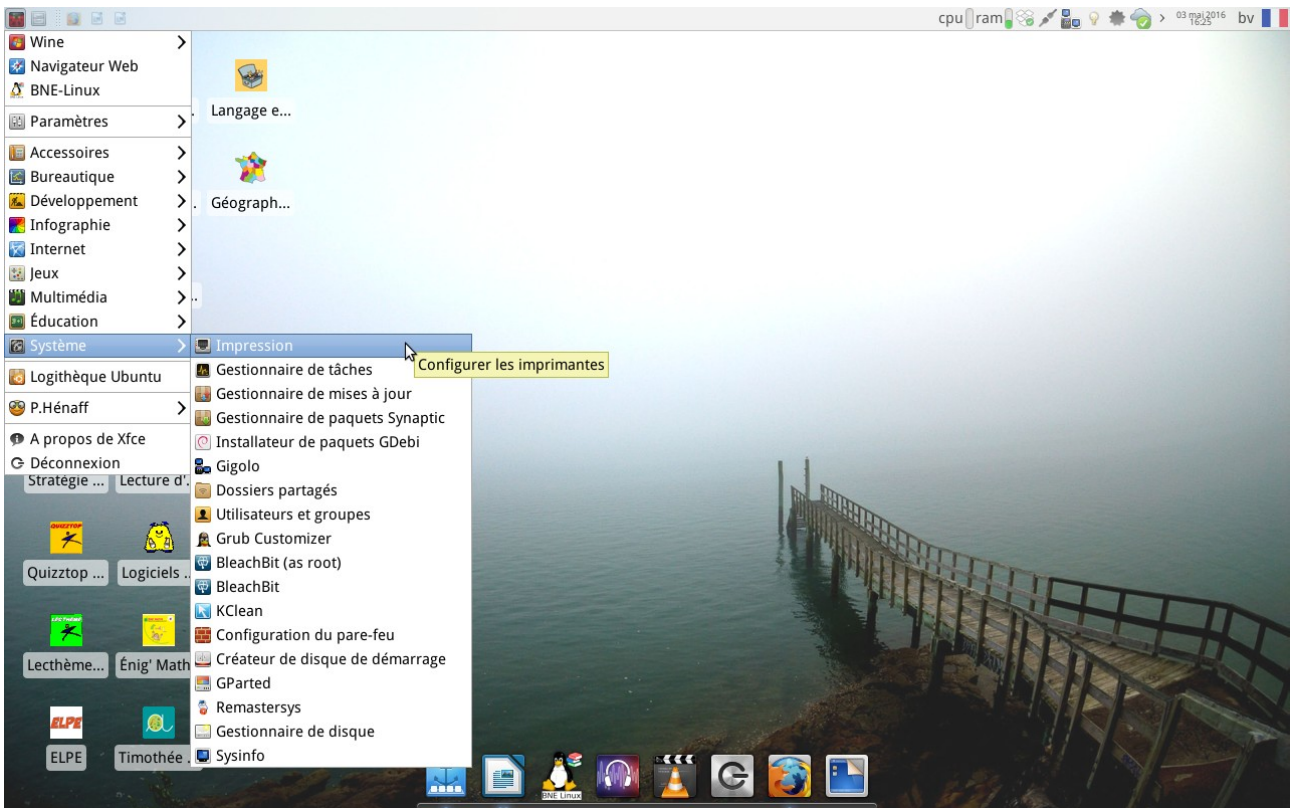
cpu ram 03 mai 2016 16:25 bv

Wine
Navigateur Web
BNE-Linux
Paramètres
Accessoires
Bureautique
Développement
Infographie
Internet
Jeux
Multimédia
Éducation
Système
Logithèque Ubuntu
P.Hénaff
A propos de Xfce
Déconnexion

Impression
Configurer les imprimantes
Gestionnaire de tâches
Gestionnaire de mises à jour
Gestionnaire de paquets Synaptic
Installateur de paquets GDebi
Gigolo
Dossiers partagés
Utilisateurs et groupes
Grub Customizer
BleachBit (as root)
BleachBit
KClean
Configuration du pare-feu
Créateur de disque de démarrage
GParted
Remastersys
Gestionnaire de disque
Sysinfo

Langage e...
Géograph...
Stratégie ...
Lecture d'...
QUIZZTOP
Quizztop ...
Logiciels ...
LECTHEME
Lecthème...
Énig' Math
ELPE
ELPE
Timothée ...
BNE Linux